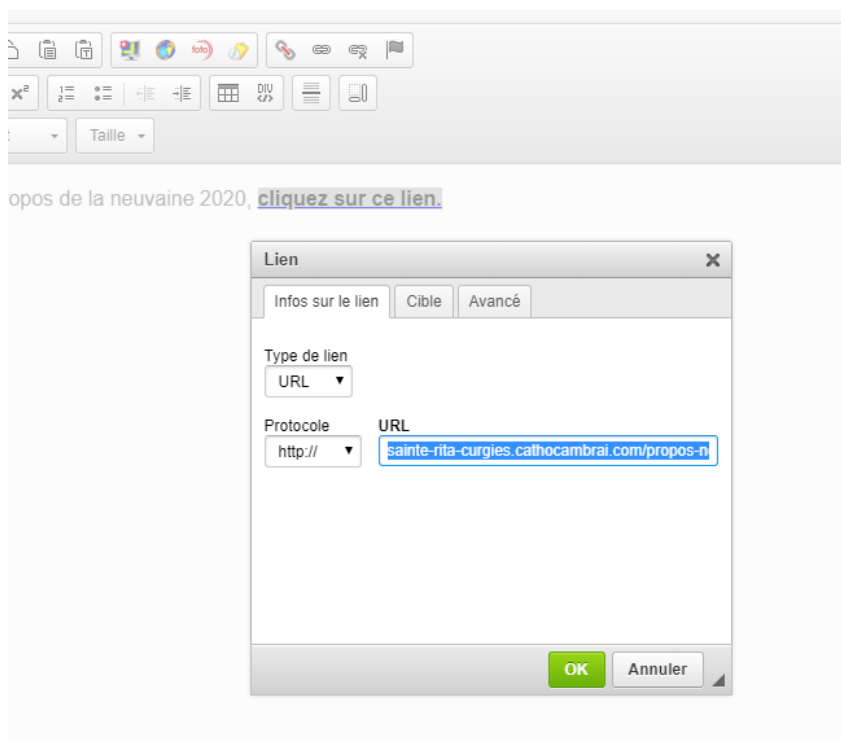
foto

$x^2$

DIV

Taille

opos de la neuvaine 2020, cliquez sur ce lien.

Lien

×

Infos sur le lien

Cible

Avancé

Type de lien

URL

Protocole

http://

URL

sainte-rita-curgies.cathocambrai.com/propos-n

OK

Annuler